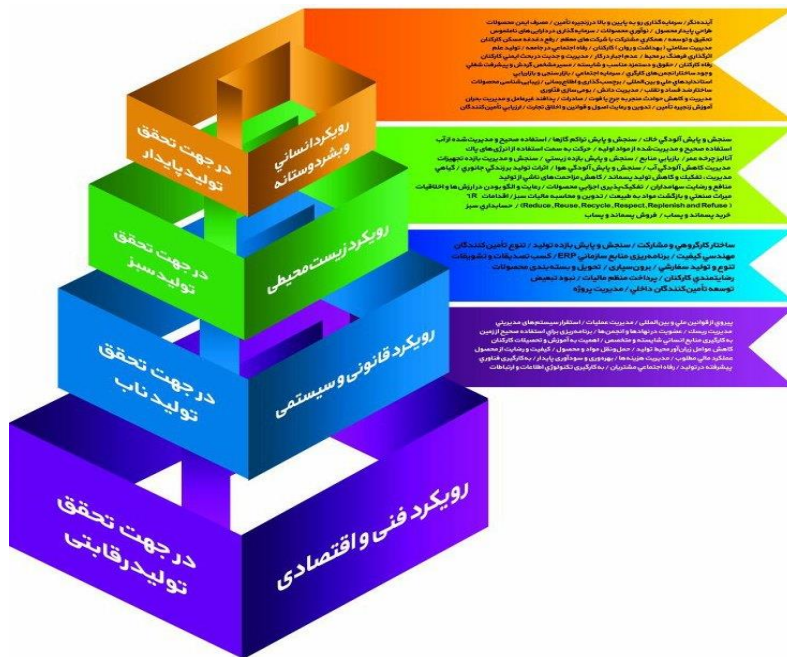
رویکرد انسانی وبشردوستانه

درجهت تحقق تولید پایدار

آینده‌نگر / سرمایه‌گذاری رو به پایین و بالا در زنجیره تأمین / مصرف ایمن محصولات
طراحی پایدار محصول / نوآوری محصولات / سرمایه‌گذاری در دارایی‌های نامحسوس
تحقیق و توسعه / همکاری مشترک با شرکت‌های معظم / رفع دغدغه مسکن کارکنان
مدیریت سلامتی (بهداشت و روان) کارکنان / رفاه اجتماعی در جامعه / تولید علم
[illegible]
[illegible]
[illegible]
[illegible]
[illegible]
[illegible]
مدیریت و کاهش حوادث منجر به جرح یا فوت / مدارات / پرداخت غیرعامل و مدیریت بحران
آموزش زنجیره تأمین / تدوین و رعایت اصول و اخلاق تجارت / ارزیابی تأمین کنندگان

رویکرد زیست‌محیطی

درجهت تحقق تولید سبز

سنجش و پایش آلودگی خاک / سنجش و پایش تراکم کالاها / استفاده صحیح و مدیریت شده از آب
استفاده صحیح و مدیریت شده از مواد اولیه / حرکت به سمت استفاده از انرژی‌های پاک
آنالیز چرخه عمر / بازیابی منابع / سنجش و پایش بازده زیستی / سنجش و مدیریت بازده تجهیزات
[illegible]
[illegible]
منافع و رضایت سهامداران / تفکیک‌پذیری اجزای محصولات / رعایت و الگو بودن در ارزش‌ها و اخلاقیات
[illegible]
(Reduce, Reuse, Recycle, Respect, Replenish and Refuse) 6R
خرید پسماند و پساب / فروش پسماند و پساب

ساختار کارگروهی و مشارکت / سنجش و پایش بازده تولید / تنوع تامین کنندگان
مهندسی کیفیت / برنامه‌ریزی منابع سازمانی ERP / کسب تصدیقات و تشویقات
تنوع تولید سفارشی / برون‌سپاری / تحویل و بسته‌بندی محصولات
رضایتمندی کارکنان / پرداخت منظم مالیات / نبود تبعیض
توسعه تأمین‌کنندگان داخلی / مدیریت پروژه

رویکرد قانونی و سیستمی

درجهت تحقق تولید ناب

پیروی از قوانین ملی و بین‌المللی / مدیریت عملیات / استقرار سیستم‌های مدیریتی
مدیریت ریسک / عضویت در نهادها و انجمن‌ها / برنامه‌ریزی برای استفاده صحیح از زمین
به‌کارگیری منابع انسانی شایسته و متخصص / اهمیت به آموزش و تحصیلات کارکنان
کاهش عوامل زیان‌آور محیط تولید / حمل و نقل مواد و محصول / کیفیت و رضایت از محصول
عملکرد مالی مطلوب / مدیریت هزینه‌ها / بهره‌وری و سودآوری پایدار / به‌کارگیری فناوری
پیشرفته در تولید / رفاه اجتماعی مشتریان / به‌کارگیری تکنولوژی اطلاعات و ارتباطات

رویکرد فنی و اقتصادی

درجهت تحقق تولیدرقابتی